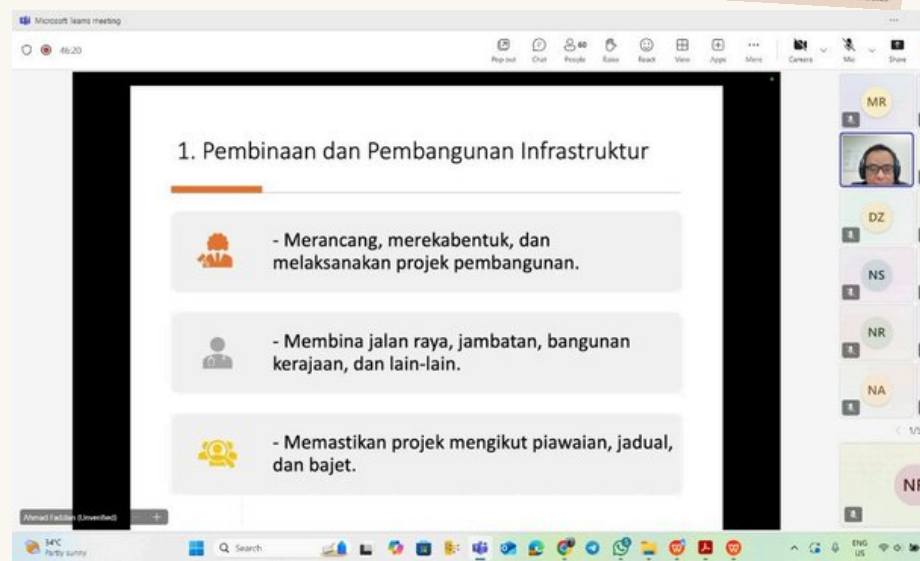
Microsoft Teams meeting

46:20

Pop out Chat People 60 Raise React View Apps More Camera Mic Share

1. Pembinaan dan Pembangunan Infrastruktur

- Merancang, merekabentuk, dan melaksanakan projek pembangunan.

- Membina jalan raya, jambatan, bangunan kerajaan, dan lain-lain.

- Memastikan projek mengikut piawaian, jadual, dan bajet.

MR
DZ
NS
NR
NA
NI

Ahmad Fadzlan (Unverified)

34°C Partly sunny

Search

ENG US